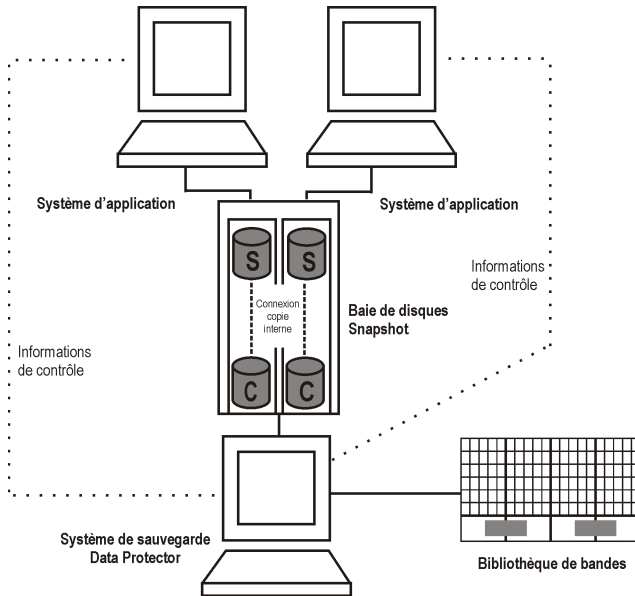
Système d'application

Système d'application

S

S

Connexion copie interne

Baie de disques Snapshot

C

C

Informations de contrôle

Informations de contrôle

Système de sauvegarde Data Protector

Bibliothèque de bandes